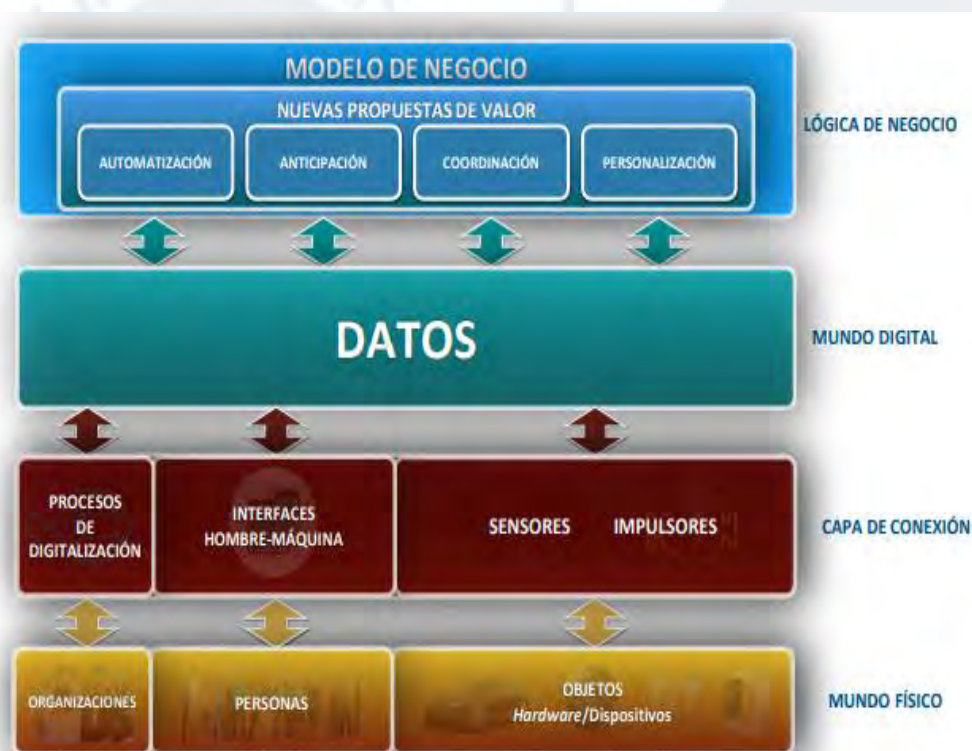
MODELO DE NEGOCIO

NUEVAS PROPUESTAS DE VALOR

AUTOMATIZACIÓN

ANTICIPACIÓN

COORDINACIÓN

PERSONALIZACIÓN

LÓGICA DE NEGOCIO

DATOS

MUNDO DIGITAL

PROCESOS DE DIGITALIZACIÓN

INTERFACES HOMBRE-MÁQUINA

SENSORES

IMPULSORES

CAPA DE CONEXIÓN

ORGANIZACIONES

PERSONAS

OBJETOS
Hardware/Dispositivos

MUNDO FÍSICO